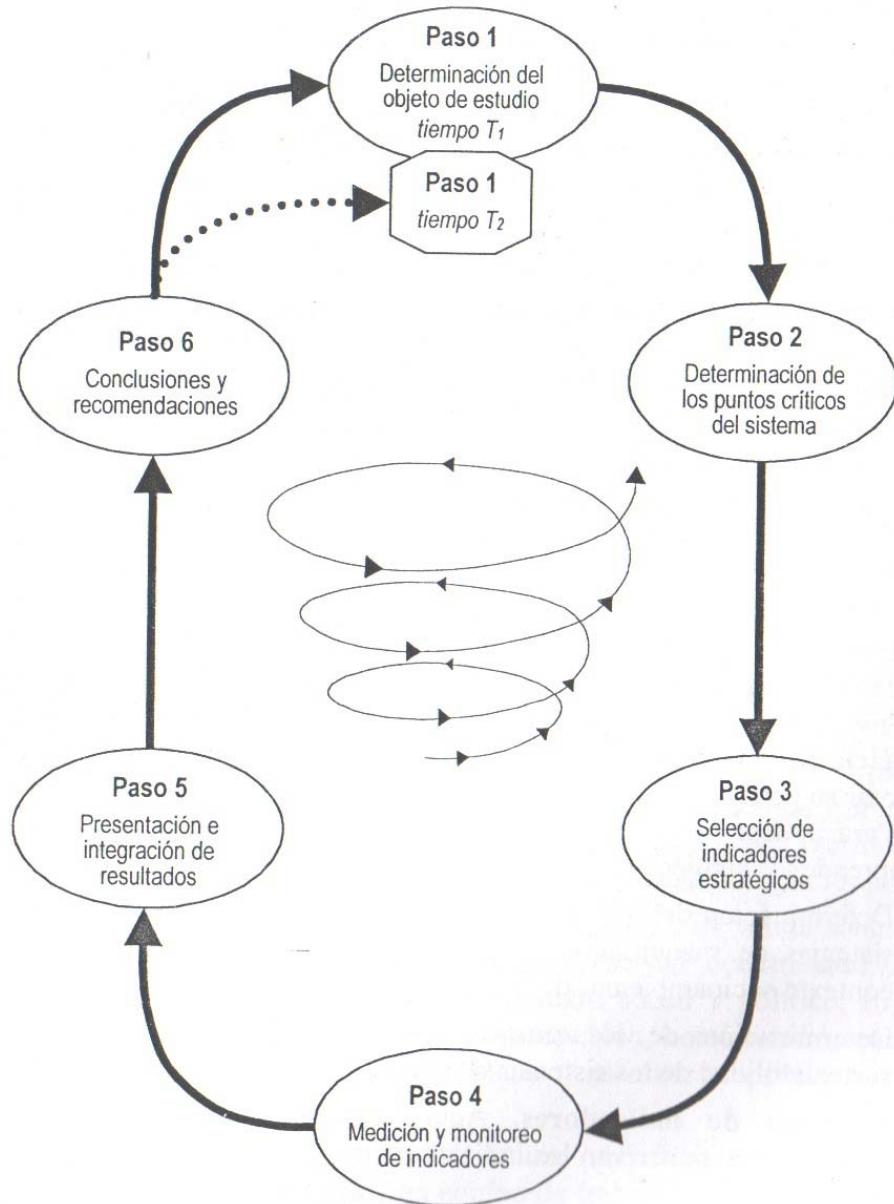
Paso 1
Determinación del objeto de estudio
*tiempo* $T_1$

Paso 1
*tiempo* $T_2$

Paso 2
Determinación de los puntos críticos del sistema

Paso 3
Selección de indicadores estratégicos

Paso 4
Medición y monitoreo de indicadores

Paso 5
Presentación e integración de resultados

Paso 6
Conclusiones y recomendaciones